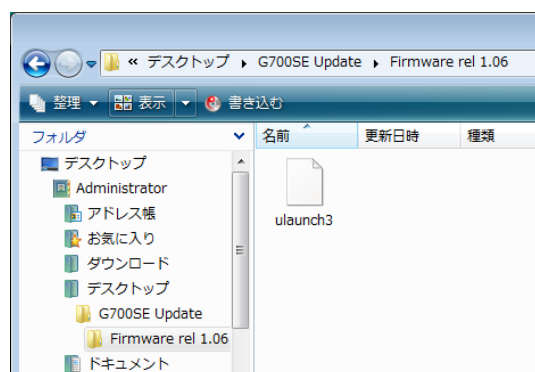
« デスクトップ ▸ G700SE Update ▸ Firmware rel 1.06

整理 ▾ 表示 ▾ 書き込む

フォルダ

デスクトップ
Administrator
アドレス帳
お気に入り
ダウンロード
デスクトップ
G700SE Update
Firmware rel 1.06
ドキュメント

| 名前 | 更新日時 | 種類 |
|---|---|---|

ulaunch3